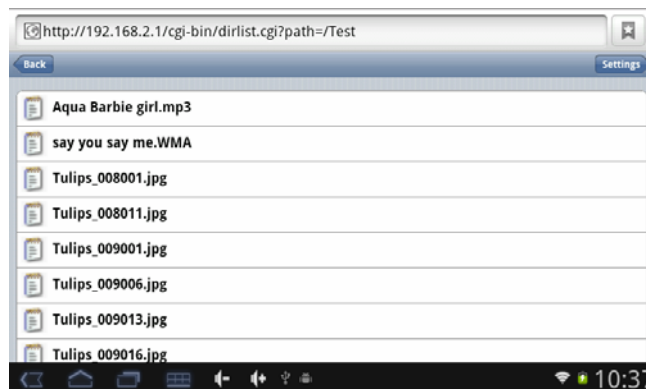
http://192.168.2.1/cgi-bin/dirlist.cgi?path=/Test

Back

Settings

Aqua Barbie girl.mp3

say you say me.WMA

Tulips_008001.jpg

Tulips_008011.jpg

Tulips_009001.jpg

Tulips_009006.jpg

Tulips_009013.jpg

Tulips_009016.jpg

10:3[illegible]